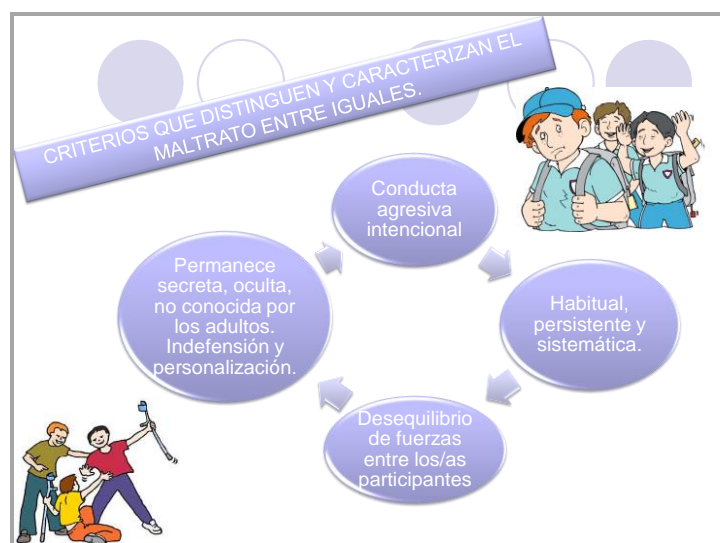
CRITERIOS QUE DISTINGUEN Y CARACTERIZAN EL MALTRATO ENTRE IGUALES.

Conducta agresiva intencional

Habitual, persistente y sistemática.

Desequilibrio de fuerzas entre los/as participantes

Permanece secreta, oculta, no conocida por los adultos. Indefensión y personalización.